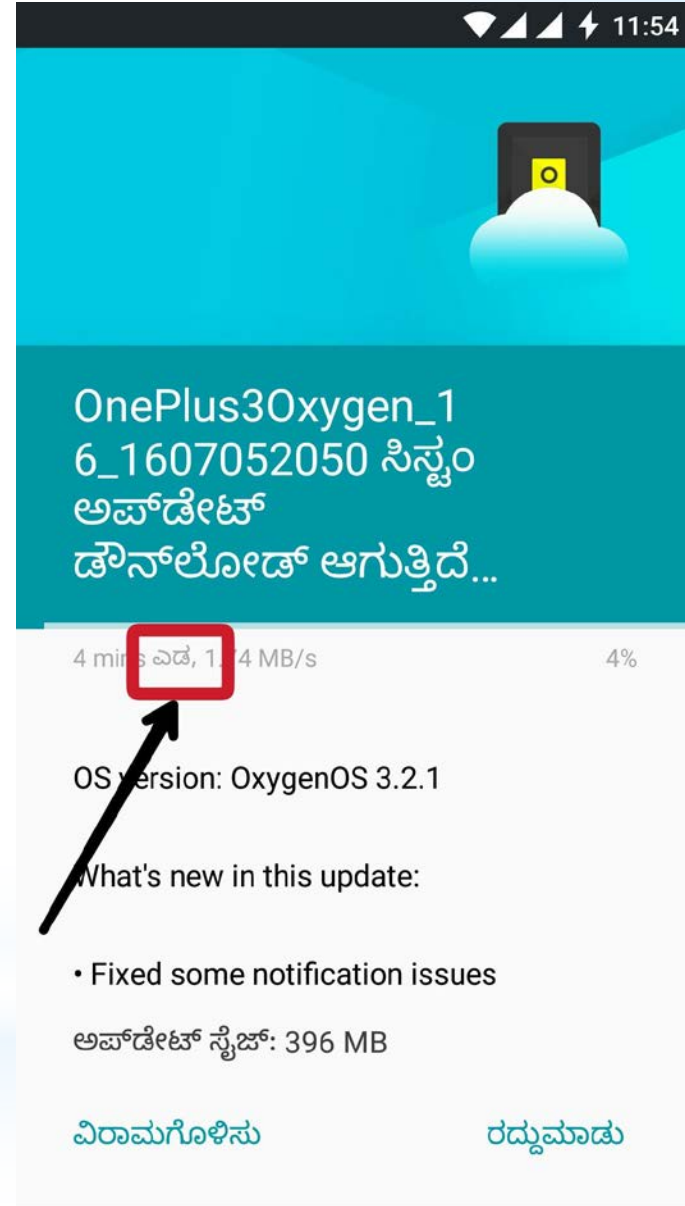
11:54

O

OnePlus3Oxygen_16_1607052050 ಸಿಸ್ಟಂ ಅಪ್‌ಡೇಟ್ ಡೌನ್‌ಲೋಡ್ ಆಗುತ್ತಿದೆ...

4 mi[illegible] ಎಡ, 1.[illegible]4 MB/s

4%

OS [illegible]ersion: OxygenOS 3.2.1

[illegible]hat's new in this update:

• Fixed some notification issues

ಅಪ್‌ಡೇಟ್ ಸೈಜ್: 396 MB

ವಿರಾಮಗೊಳಿಸು

ರದ್ದುಮಾಡು